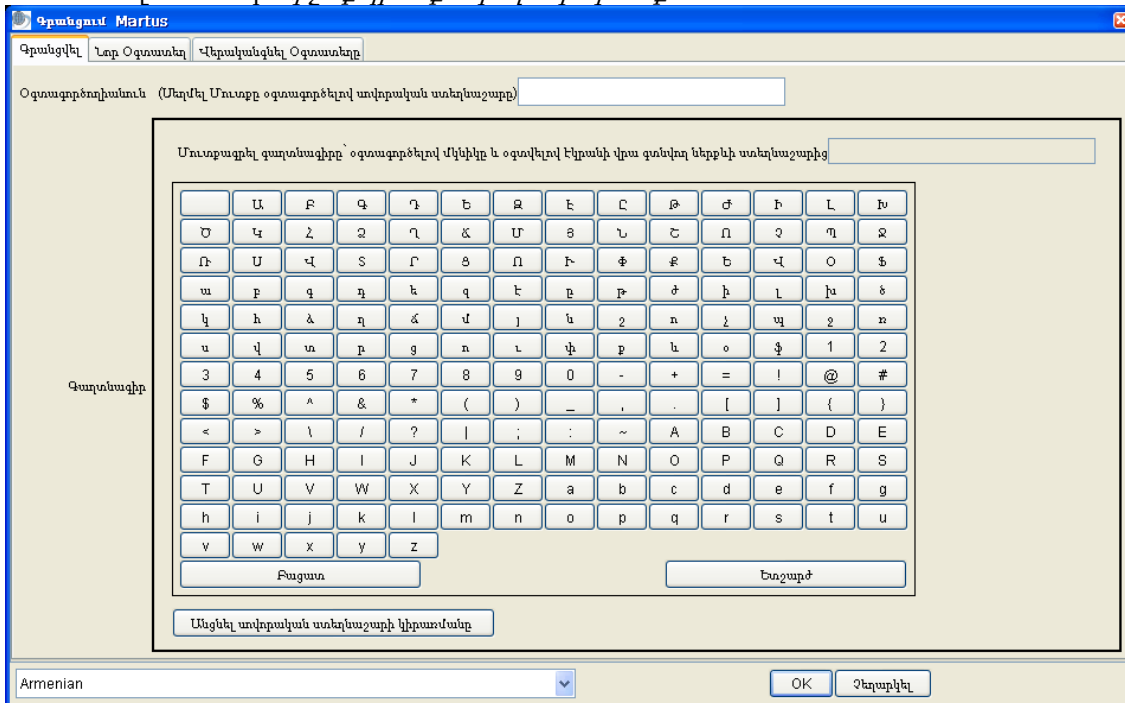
Գրանցում Martus

Գրանցվել | Նոր Օգտատեր | Վերականգնել Օգտատերը

Օգտագործողիանուն (Սեղմել Մուտքը օգտագործելով սովորական ստեղնաշարը)

Մուտքագրել գաղտնագիրը՝ օգտագործելով մկնիկը և օգտվելով էկրանի վրա գտնվող ներքին ստեղնաշարից

Գաղտնագիր

| | Ա | Բ | Գ | Դ | Ե | Զ | Է | Ը | Թ | Ժ | Ի | Լ | Խ |
|---|---|---|---|---|---|---|---|---|---|---|---|---|---|
| Ծ | Կ | Հ | Ձ | Ղ | Ճ | Մ | Յ | Ն | Շ | Ո | Չ | Պ | Ջ |
| Ռ | Ս | Վ | Տ | Ր | Ց | Ու | Ւ | Փ | Ք | Եվ | Վ | Օ | Ֆ |
| ա | բ | գ | դ | ե | զ | է | ը | թ | ժ | ի | լ | խ | ծ |
| կ | հ | ձ | ղ | ճ | մ | յ | ն | շ | ո | չ | պ | ջ | ռ |
| ս | վ | տ | ր | ց | ո | ւ | փ | ք | և | օ | ֆ | 1 | 2 |
| 3 | 4 | 5 | 6 | 7 | 8 | 9 | 0 | - | + | = | ! | @ | # |
| $ | % | ^ | & | * | ( | ) | _ | , | . | [ | ] | { | } |
| < | > | \ | / | ? | \| | ; | : | ~ | A | B | C | D | E |
| F | G | H | I | J | K | L | M | N | O | P | Q | R | S |
| T | U | V | W | X | Y | Z | a | b | c | d | e | f | g |
| h | i | j | k | l | m | n | o | p | q | r | s | t | u |
| v | w | x | y | z | | | | | | | | | |

Բացատ

Ետշարժ

Անցնել սովորական ստեղնաշարի կիրառմանը

Armenian

OK

Չեղարկել